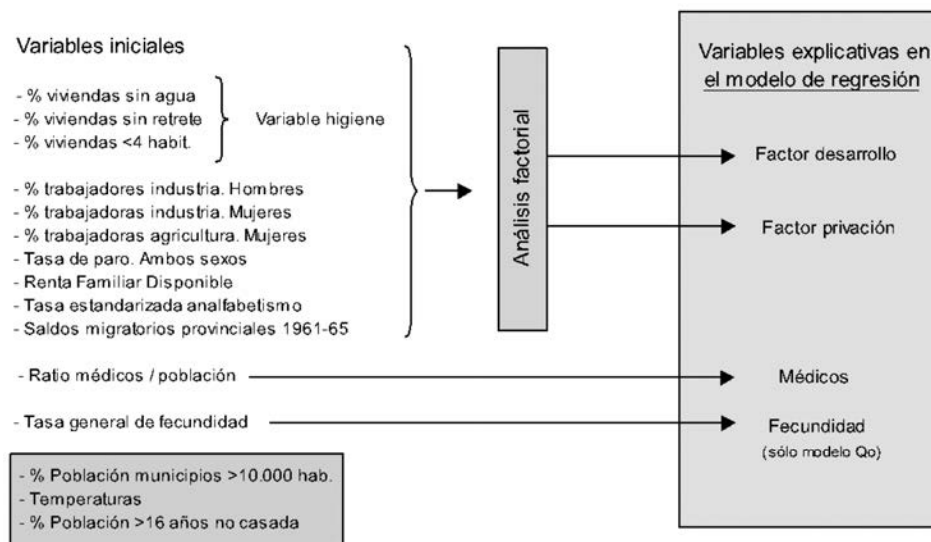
Variables iniciales

- % viviendas sin agua
- % viviendas sin retrete
- % viviendas <4 habit.

Variable higiene

- % trabajadores industria. Hombres
- % trabajadoras industria. Mujeres
- % trabajadoras agricultura. Mujeres
- Tasa de paro. Ambos sexos
- Renta Familiar Disponible
- Tasa estandarizada analfabetismo
- Saldos migratorios provinciales 1961-65

Análisis factorial

Variables explicativas en el modelo de regresión

Factor desarrollo

Factor privación

- Ratio médicos / población

Médicos

- Tasa general de fecundidad

Fecundidad
(sólo modelo Qo)

- % Población municipios >10.000 hab.
- Temperaturas
- % Población >16 años no casada